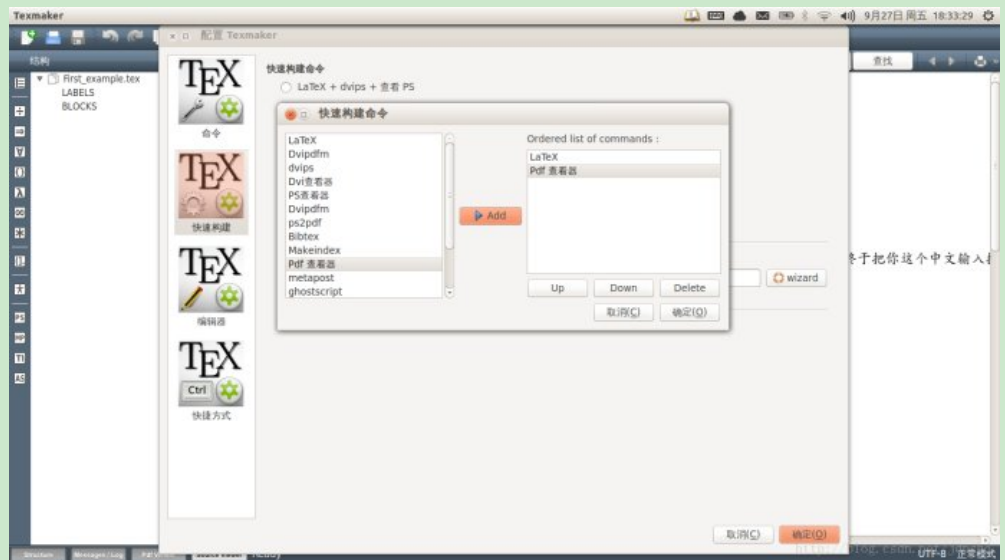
Texmaker

9月27日 周五 18:33:29

结构

First_example.tex
LABELS
BLOCKS

配置 Texmaker

TEX
命令

TEX
快速构建

TEX
编辑器

TEX
Ctrl
快捷方式

快速构建命令
LaTeX + dvips + 查看 PS

快速构建命令

LaTeX
Dvipdfm
dvips
Dvi查看器
PS查看器
Dvipdfm
ps2pdf
Bibtex
Makeindex
Pdf 查看器
metapost
ghostscript

Add

Ordered list of commands :
LaTeX
Pdf 查看器

Up
Down
Delete

取消(C)
确定(O)

wizard

查找

终于把你这个中文输入

取消(C)
确定(O)

Structure
Messages / Log
Ready
UTF-8
正常模式